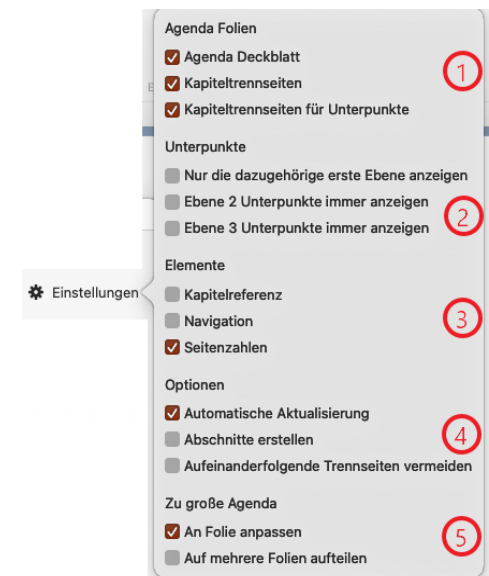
Agenda Folien
Agenda Deckblatt
Kapiteltrennseiten
Kapiteltrennseiten für Unterpunkte
1

Unterpunkte
Nur die dazugehörige erste Ebene anzeigen
Ebene 2 Unterpunkte immer anzeigen
Ebene 3 Unterpunkte immer anzeigen
2

Einstellungen

Elemente
Kapitelreferenz
Navigation
Seitenzahlen
3

Optionen
Automatische Aktualisierung
Abschnitte erstellen
Aufeinanderfolgende Trennseiten vermeiden
4

Zu große Agenda
An Folie anpassen
Auf mehrere Folien aufteilen
5